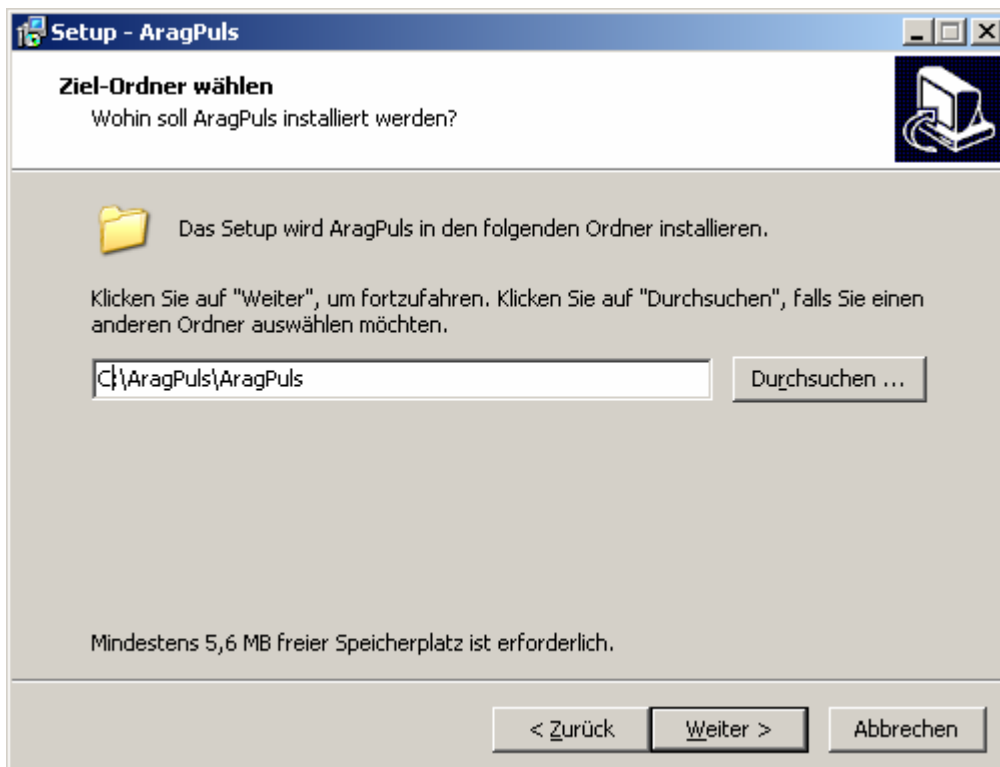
Setup - AragPuls

Ziel-Ordner wählen
Wohin soll AragPuls installiert werden?

Das Setup wird AragPuls in den folgenden Ordner installieren.

Klicken Sie auf "Weiter", um fortzufahren. Klicken Sie auf "Durchsuchen", falls Sie einen anderen Ordner auswählen möchten.

C:\AragPuls\AragPuls

Durchsuchen ...

Mindestens 5,6 MB freier Speicherplatz ist erforderlich.

< Zurück

Weiter >

Abbrechen